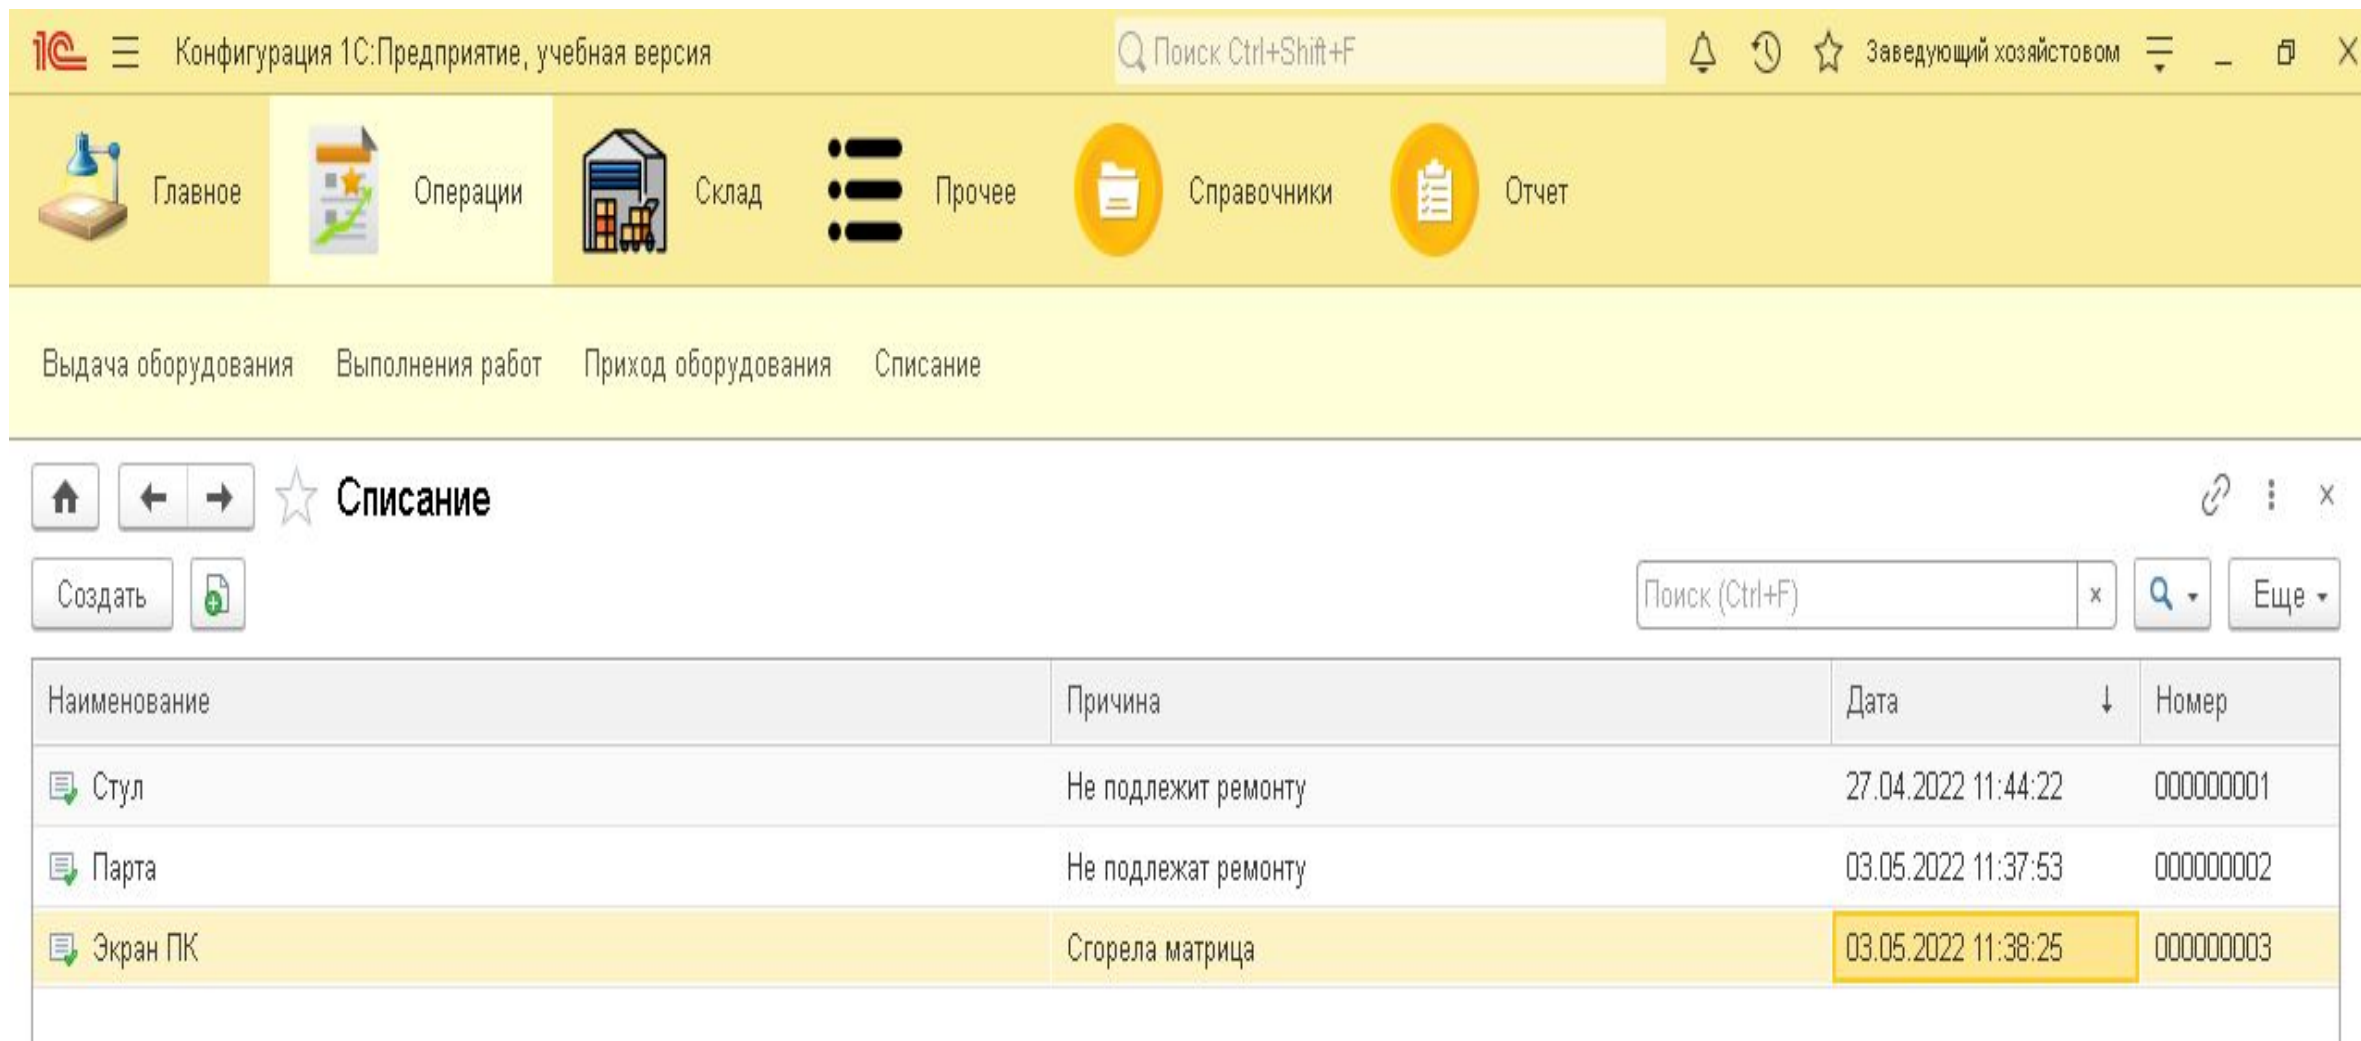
1С Конфигурация 1С:Предприятие, учебная версия

Поиск Ctrl+Shift+F

Заведующий хозяйством

Главное Операции Склад Прочее Справочники Отчет

Выдача оборудования Выполнения работ Приход оборудования Списание

Списание

Создать

Поиск (Ctrl+F) ×

Еще

| Наименование | Причина | Дата ↓ | Номер |
|---|---|---|---|
| Стул | Не подлежит ремонту | 27.04.2022 11:44:22 | 000000001 |
| Парта | Не подлежат ремонту | 03.05.2022 11:37:53 | 000000002 |
| Экран ПК | Сгорела матрица | 03.05.2022 11:38:25 | 000000003 |